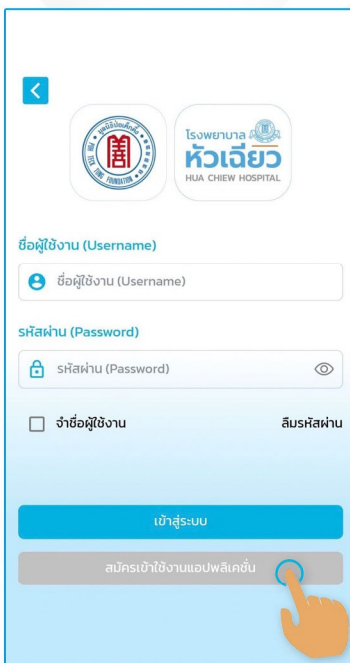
มูลนิธิป่อเต็กตึ๊ง
POH TECK TUNG FOUNDATION

โรงพยาบาล
หัวเฉียว
HUA CHIEW HOSPITAL

ชื่อผู้ใช้งาน (Username)

ชื่อผู้ใช้งาน (Username)

รหัสผ่าน (Password)

รหัสผ่าน (Password)

จำชื่อผู้ใช้งาน

ลืมรหัสผ่าน

เข้าสู่ระบบ

สมัครเข้าใช้งานแอปพลิเคชั่น